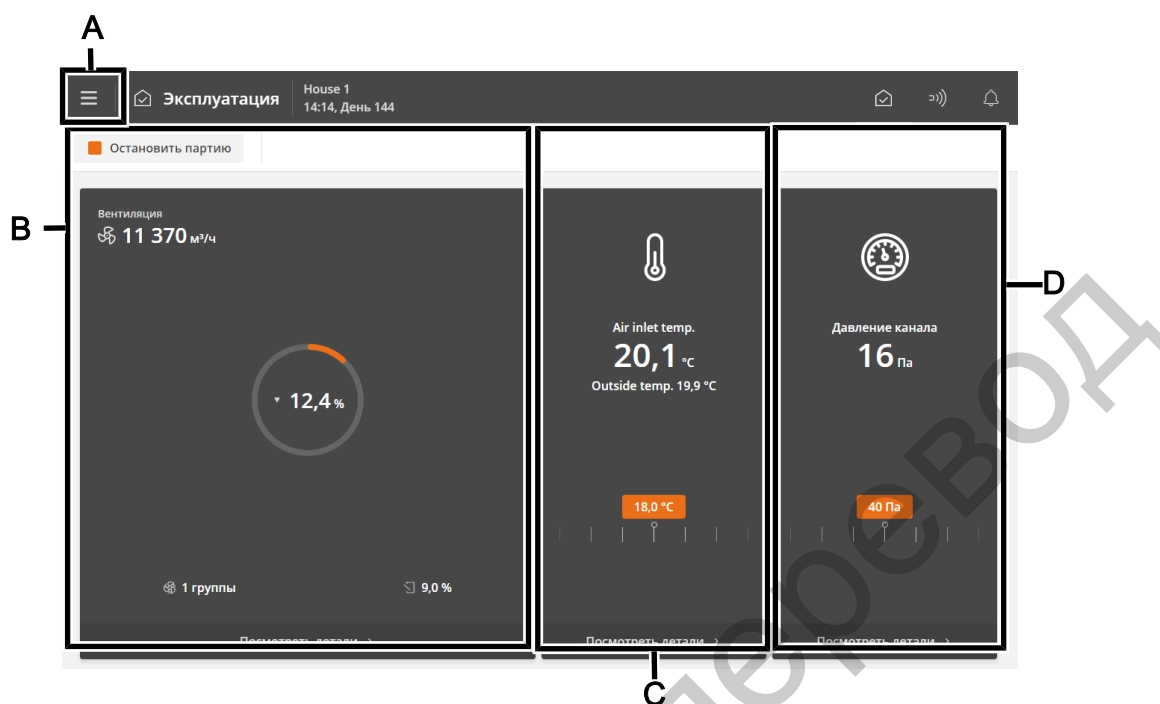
A

Эксплуатация

House 1
14:14, День 144

Остановить партию

B

Вентиляция
11 370 м³/ч

12,4 %

1 группы

9,0 %

Посмотреть детали >

Air inlet temp.
20,1 °C
Outside temp. 19,9 °C

18,0 °C

Посмотреть детали >

Давление канала
16 Па

40 Па

Посмотреть детали >

D

C

Перевод